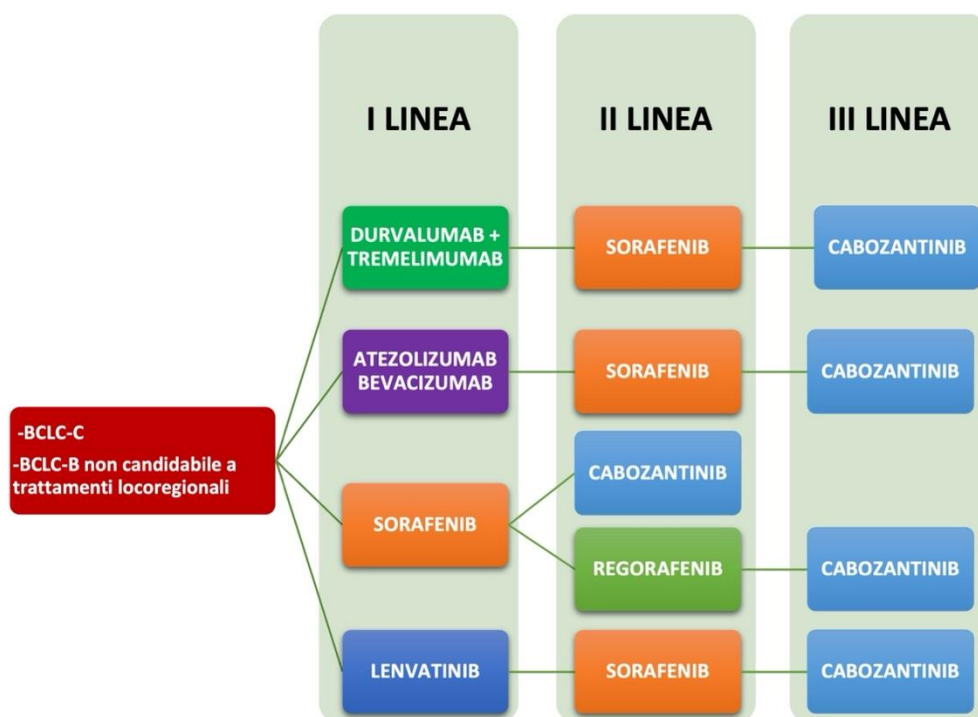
I LINEA

II LINEA

III LINEA

-BCLC-C
-BCLC-B non candidabile a trattamenti locoregionali

DURVALUMAB + TREMELIMUMAB

SORAFENIB

CABOZANTINIB

ATEZOLIZUMAB BEVACIZUMAB

SORAFENIB

CABOZANTINIB

SORAFENIB

CABOZANTINIB

REGORAFENIB

CABOZANTINIB

LENVATINIB

SORAFENIB

CABOZANTINIB